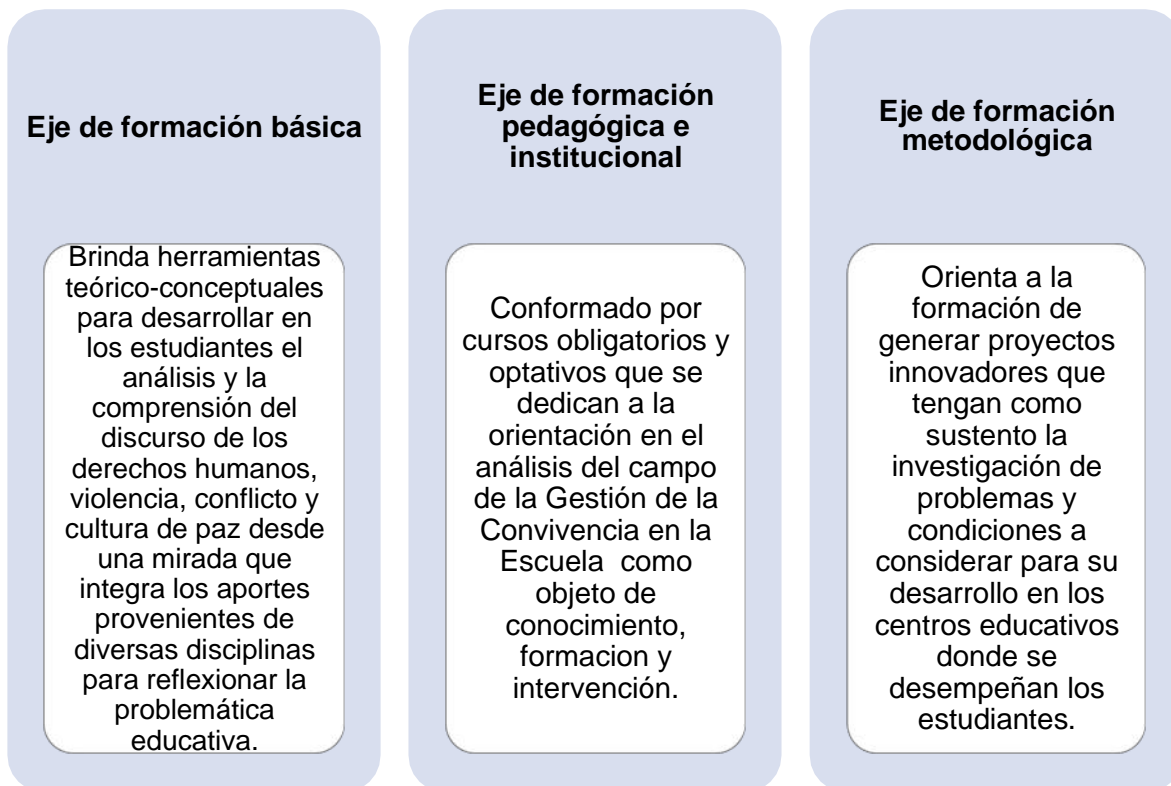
Eje de formación básica

Brinda herramientas teórico-conceptuales para desarrollar en los estudiantes el análisis y la comprensión del discurso de los derechos humanos, violencia, conflicto y cultura de paz desde una mirada que integra los aportes provenientes de diversas disciplinas para reflexionar la problemática educativa.

Eje de formación pedagógica e institucional

Conformado por cursos obligatorios y optativos que se dedican a la orientación en el análisis del campo de la Gestión de la Convivencia en la Escuela como objeto de conocimiento, formacion y intervención.

Eje de formación metodológica

Orienta a la formación de generar proyectos innovadores que tengan como sustento la investigación de problemas y condiciones a considerar para su desarrollo en los centros educativos donde se desempeñan los estudiantes.